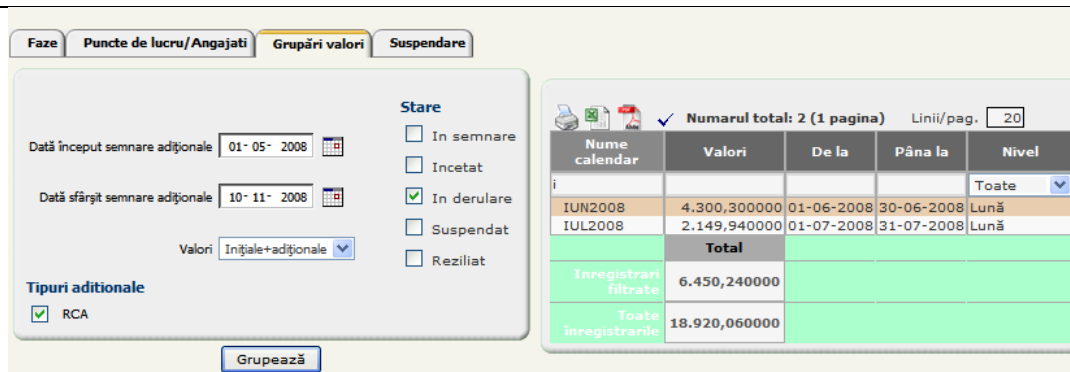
Faze | Puncte de lucru/Angajati | Grupări valori | Suspendare

Dată început semnare adiţionale 01- 05- 2008

Dată sfârşit semnare adiţionale 10- 11- 2008

Valori Iniţiale+adiţionale

Tipuri aditionale

RCA

Stare

In semnare

Incetat

In derulare

Suspendat

Reziliat

Grupează

Numarul total: 2 (1 pagina) Linii/pag. 20

| Nume calendar | Valori | De la | Pana la | Nivel |
|---|---|---|---|---|
| i | | | | Toate |
| IUN2008 | 4.300,300000 | 01-06-2008 | 30-06-2008 | Lună |
| IUL2008 | 2.149,940000 | 01-07-2008 | 31-07-2008 | Lună |
| | Total | | | |
| Inregistrari filtrate | 6.450,240000 | | | |
| Toate inregistrarile | 18.920,060000 | | | |